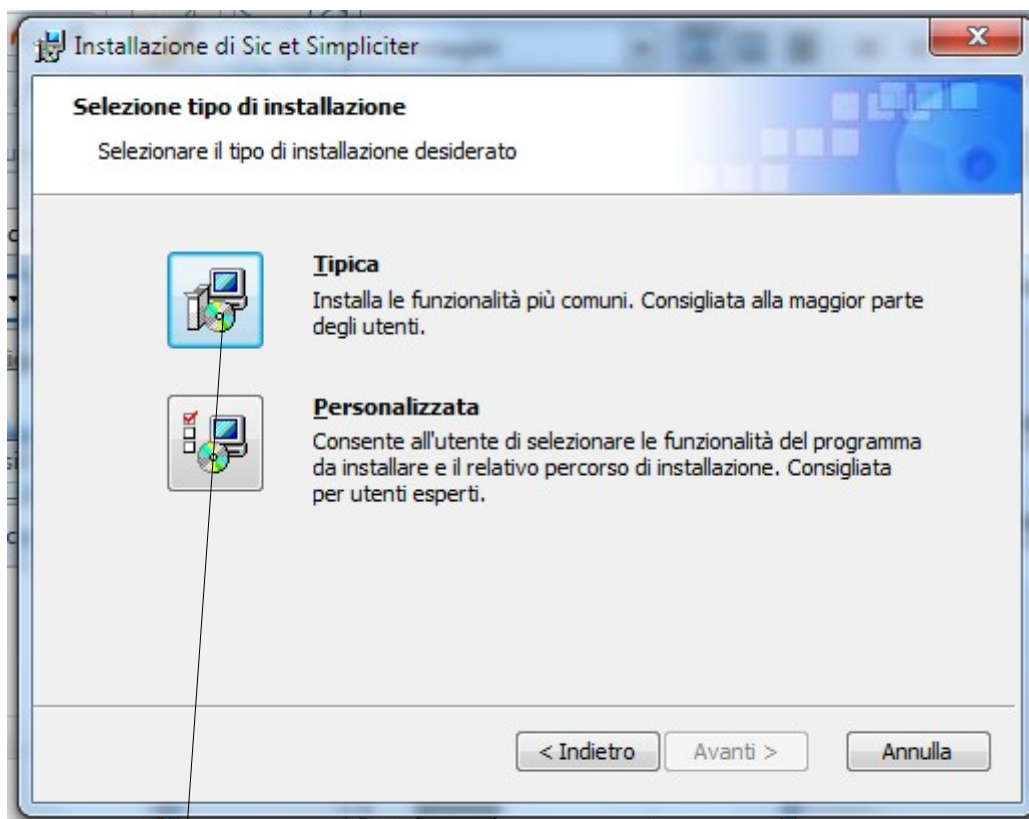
Installazione di Sic et Simpliciter

Selezione tipo di installazione

Selezionare il tipo di installazione desiderato

Tipica

Installa le funzionalità più comuni. Consigliata alla maggior parte degli utenti.

Personalizzata

Consente all'utente di selezionare le funzionalità del programma da installare e il relativo percorso di installazione. Consigliata per utenti esperti.

< Indietro

Avanti >

Annulla